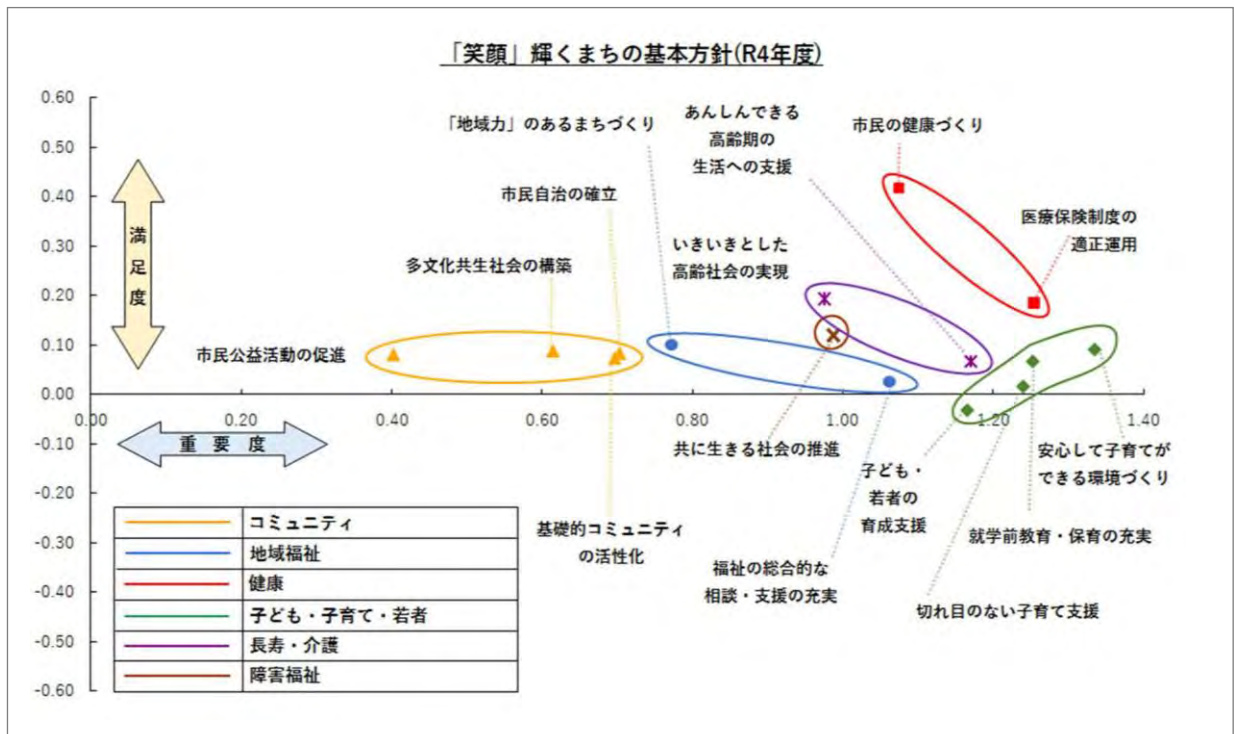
「笑顔」輝くまちの基本方針(R4年度)

0.60
0.50
0.40
0.30
0.20
0.10
0.00
-0.10
-0.20
-0.30
-0.40
-0.50
-0.60

0.00 0.20 0.40 0.60 0.80 1.00 1.20 1.40

満足度

重要度

「地域力」のあるまちづくり

あんしんできる高齢期の生活への支援

市民の健康づくり

市民自治の確立

医療保険制度の適正運用

いきいきとした高齢社会の実現

多文化共生社会の構築

市民公益活動の促進

共に生きる社会の推進

子ども・若者の育成支援

安心して子育てができる環境づくり

基礎的コミュニティの活性化

就学前教育・保育の充実

福祉の総合的な相談・支援の充実

切れ目のない子育て支援

| | |
|---|---|
| | コミュニティ |
| | 地域福祉 |
| | 健康 |
| | 子ども・子育て・若者 |
| | 長寿・介護 |
| | 障害福祉 |